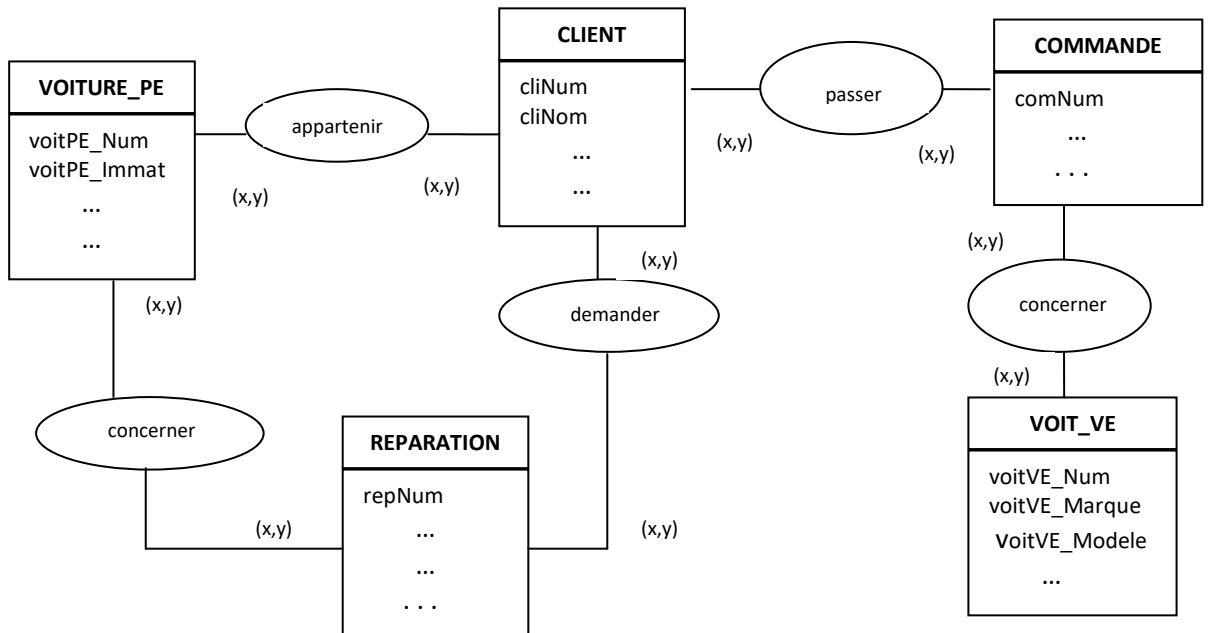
VOITURE_PE
voitPE_Num
voitPE_Immat
...
...

appartenir

(x,y)

(x,y)

CLIENT
cliNum
cliNom
...
...

passer

(x,y)

(x,y)

COMMANDE
comNum
...
. . .

(x,y)

(x,y)

demander

(x,y)

concerner

concerner

(x,y)

VOIT_VE
voitVE_Num
voitVE_Marque
VoitVE_Modele
...

REPARATION
repNum
...
...
. . .

(x,y)

(x,y)